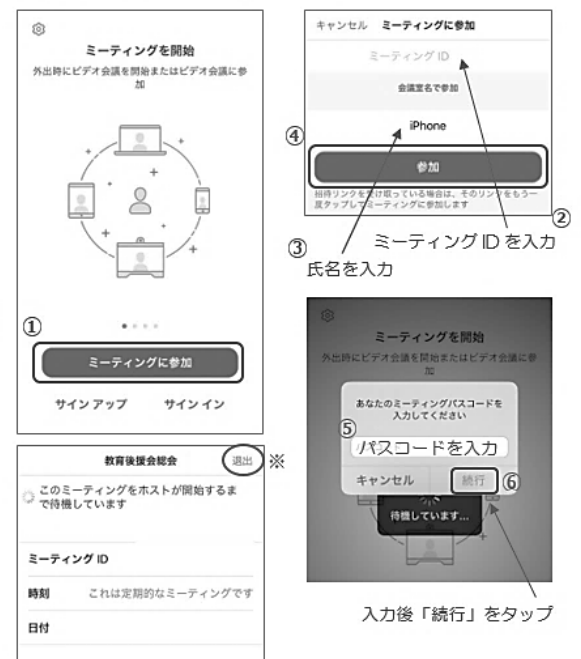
ミーティングを開始

外出時にビデオ会議を開始またはビデオ会議に参加

①

ミーティングに参加

サイン アップ　　サイン イン

キャンセル　ミーティングに参加

ミーティング ID

会議室名で参加

④

iPhone

参加

招待リンクを受け取っている場合は、そのリンクをもう一度タップしてミーティングに参加します

②

ミーティング ID を入力

③

氏名を入力

ミーティングを開始

外出時にビデオ会議を開始またはビデオ会議に参加

あなたのミーティングパスコードを入力してください

⑤

パスコードを入力

キャンセル　続行　⑥

待機しています...

入力後「続行」をタップ

教育後援会総会　退出　※

このミーティングをホストが開始するまで待機しています

ミーティング ID

時刻　これは定期的なミーティングです

日付